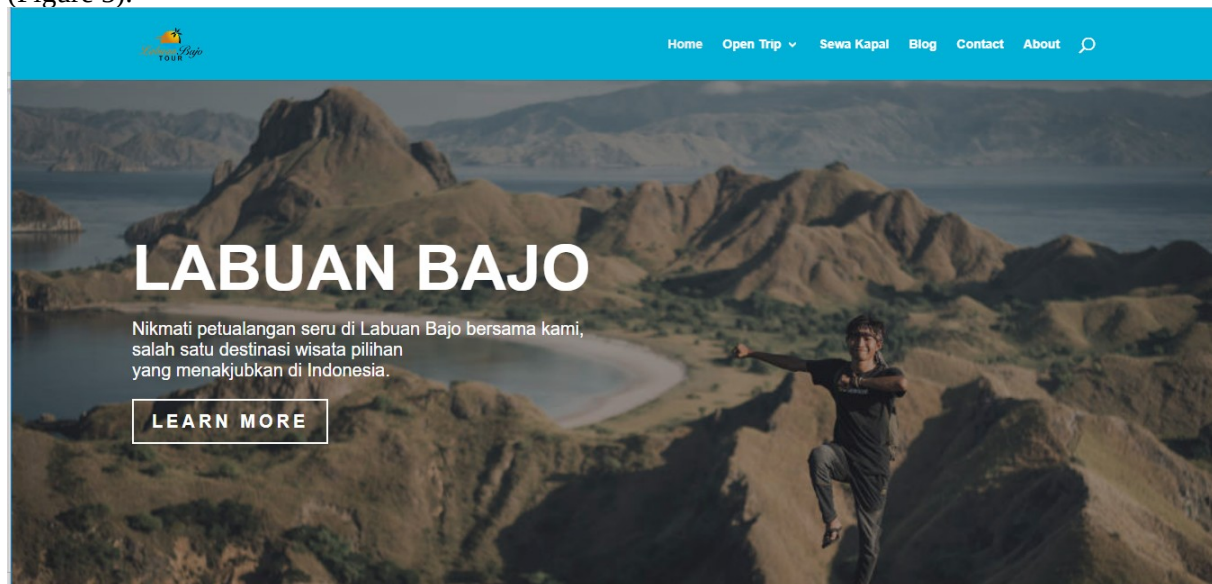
(Figure 3).

Labuan Bajo TOUR

Home Open Trip Sewa Kapal Blog Contact About

LABUAN BAJO

Nikmati petualangan seru di Labuan Bajo bersama kami, salah satu destinasi wisata pilihan yang menakjubkan di Indonesia.

LEARN MORE